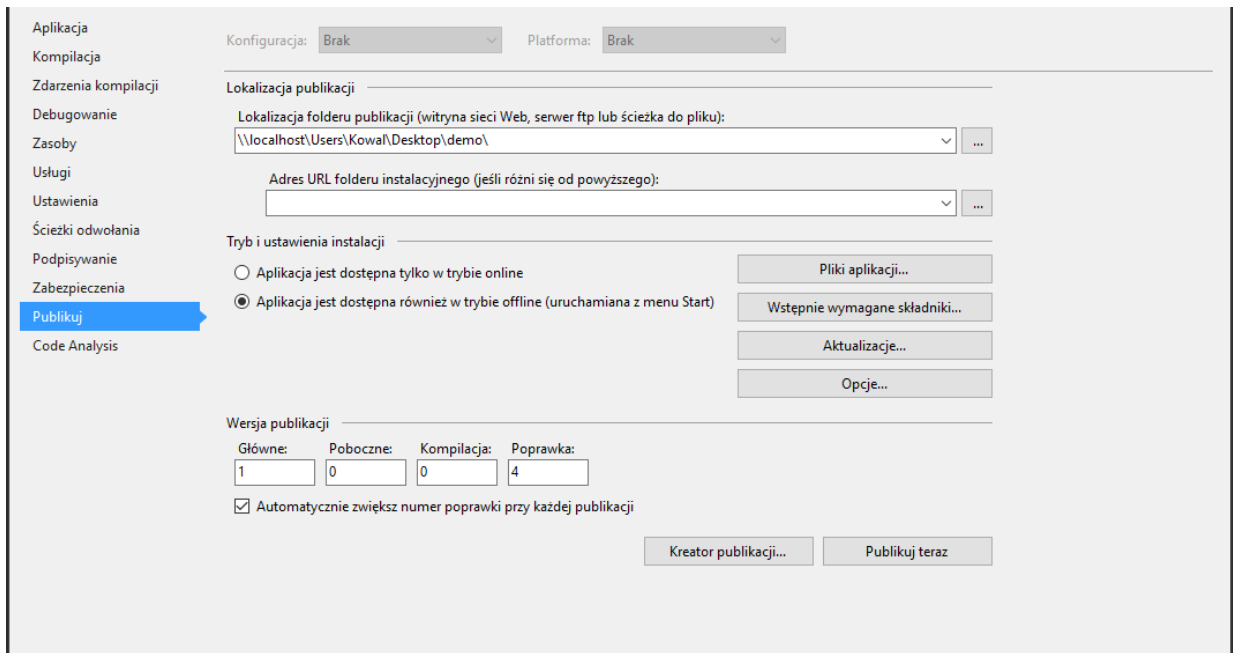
Aplikacja
Kompilacja
Zdarzenia kompilacji
Debugowanie
Zasoby
Usługi
Ustawienia
Ścieżki odwołania
Podpisywanie
Zabezpieczenia
Publikuj
Code Analysis

Konfiguracja: Brak
Platforma: Brak

Lokalizacja publikacji

Lokalizacja folderu publikacji (witryna sieci Web, serwer ftp lub ścieżka do pliku):
\\localhost\Users\Kowal\Desktop\demo\
...

Adres URL folderu instalacyjnego (jeśli różni się od powyższego):
...

Tryb i ustawienia instalacji

Aplikacja jest dostępna tylko w trybie online
Aplikacja jest dostępna również w trybie offline (uruchamiana z menu Start)

Pliki aplikacji...
Wstępnie wymagane składniki...
Aktualizacje...
Opcje...

Wersja publikacji

| Główne: | Poboczne: | Kompilacja: | Poprawka: |
|---|---|---|---|
| 1 | 0 | 0 | 4 |

Automatycznie zwiększ numer poprawki przy każdej publikacji

Kreator publikacji...
Publikuj teraz